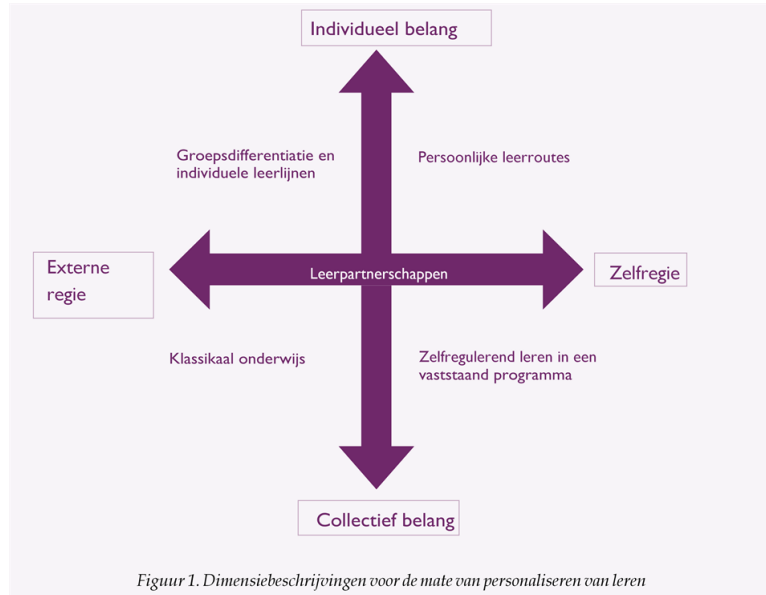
Individueel belang

Groepsdifferentiatie en individuele leerlijnen

Persoonlijke leerroutes

Externe regie

Leerpartnerschappen

Zelfregie

Klassikaal onderwijs

Zelfregulerend leren in een vaststaand programma

Collectief belang

Figuur 1. Dimensiebeschrijvingen voor de mate van personaliseren van leren